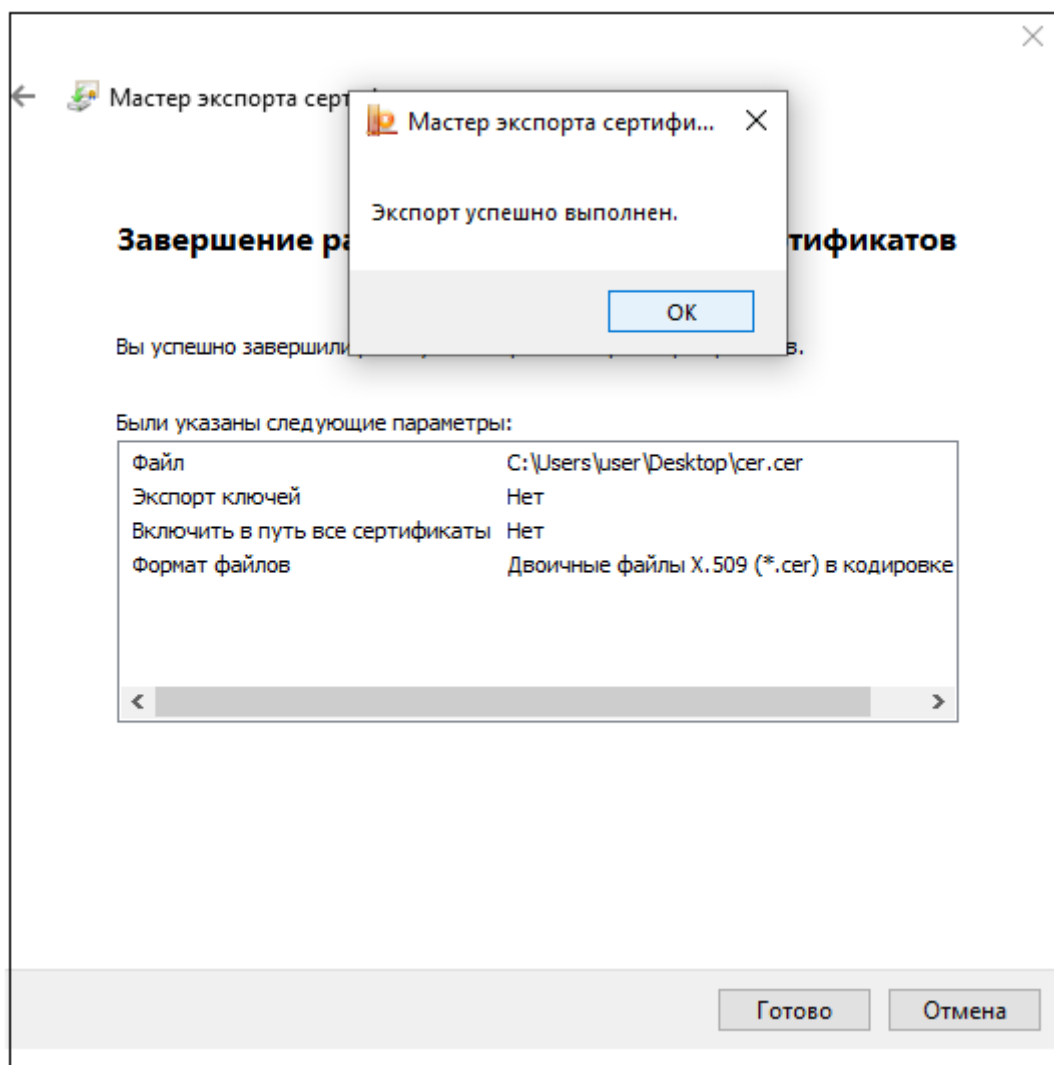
Мастер экспорта серт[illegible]

Мастер экспорта сертифи...

Экспорт успешно выполнен.

OK

Завершение ра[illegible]тификатов

Вы успешно завершили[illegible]в.

Были указаны следующие параметры:

| | |
|---|---|
| Файл | C:\Users\user\Desktop\cer.cer |
| Экспорт ключей | Нет |
| Включить в путь все сертификаты | Нет |
| Формат файлов | Двоичные файлы X.509 (*.cer) в кодировке |

Готово Отмена